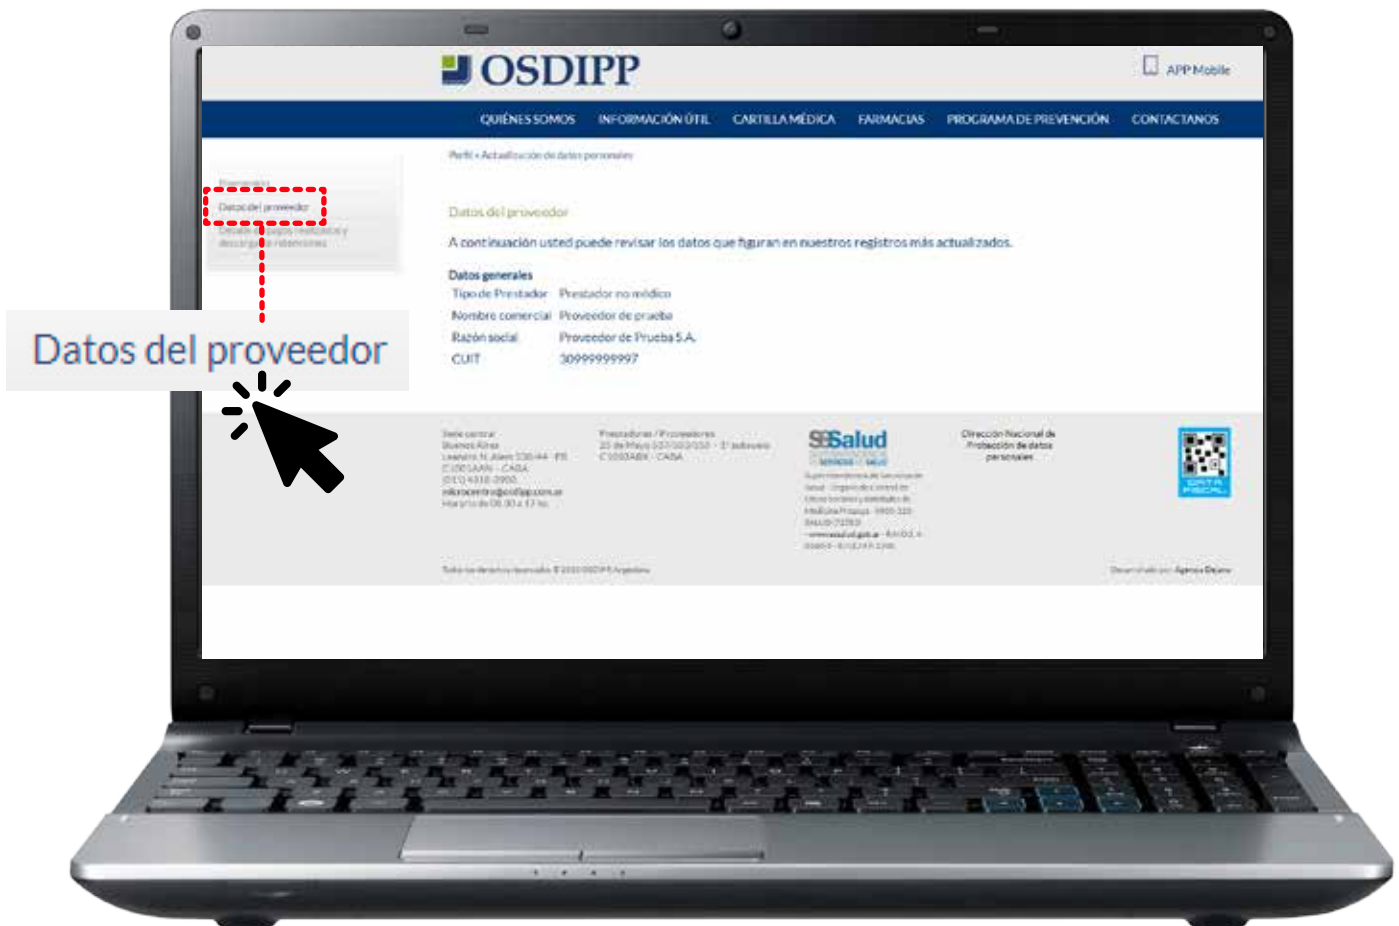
OSDIPP

APP Mobile

QUIÉNES SOMOS INFORMACIÓN ÚTIL CARTILLA MÉDICA FARMACIAS PROGRAMA DE PREVENCIÓN CONTACTANOS

Perfil » Actualización de datos personales

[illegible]
Datos del proveedor
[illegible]

Datos del proveedor

A continuación usted puede revisar los datos que figuran en nuestros registros más actualizados.

Datos generales

| | |
|---|---|
| Tipo de Prestador | Prestador no médico |
| Nombre comercial | Proveedor de prueba |
| Razón social | Proveedor de Prueba S.A. |
| CUIT | 30999999997 |

Datos del proveedor

Sede central
Buenos Aires
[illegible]
C1001AAN - CABA
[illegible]
mikrocentro@osdipp.com.ar
Horario de 08:30 a 17 hs

Prestadores / Proveedores
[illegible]
C1000ABX - CABA

SSSalud

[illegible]

Dirección Nacional de Protección de datos personales

DATA FISCAL

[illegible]

Desarrollado por: Agencia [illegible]